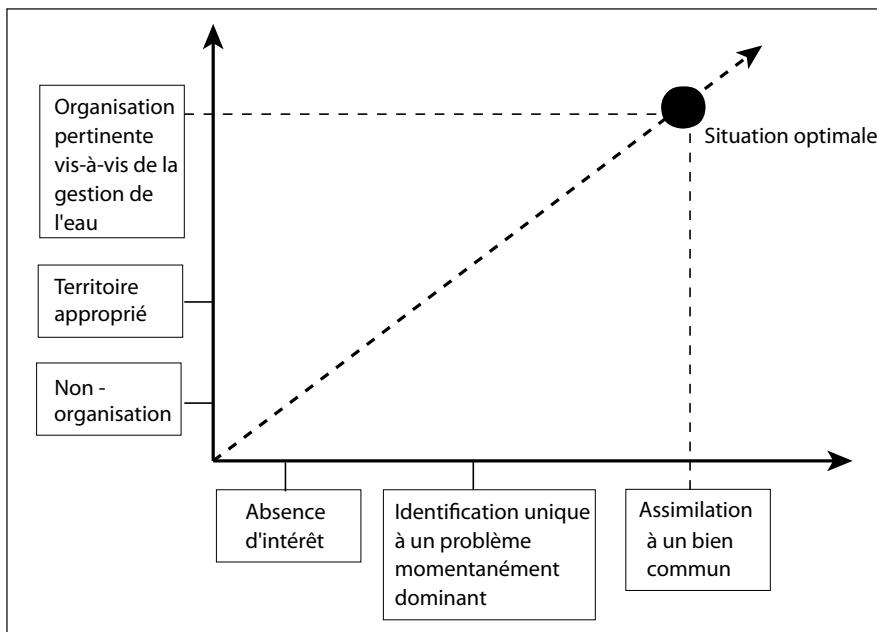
Organisation pertinente vis-à-vis de la gestion de l'eau

Situation optimale

Territoire approprié

Non - organisation

Absence d'intérêt

Identification unique à un problème momentanément dominant

Assimilation à un bien commun